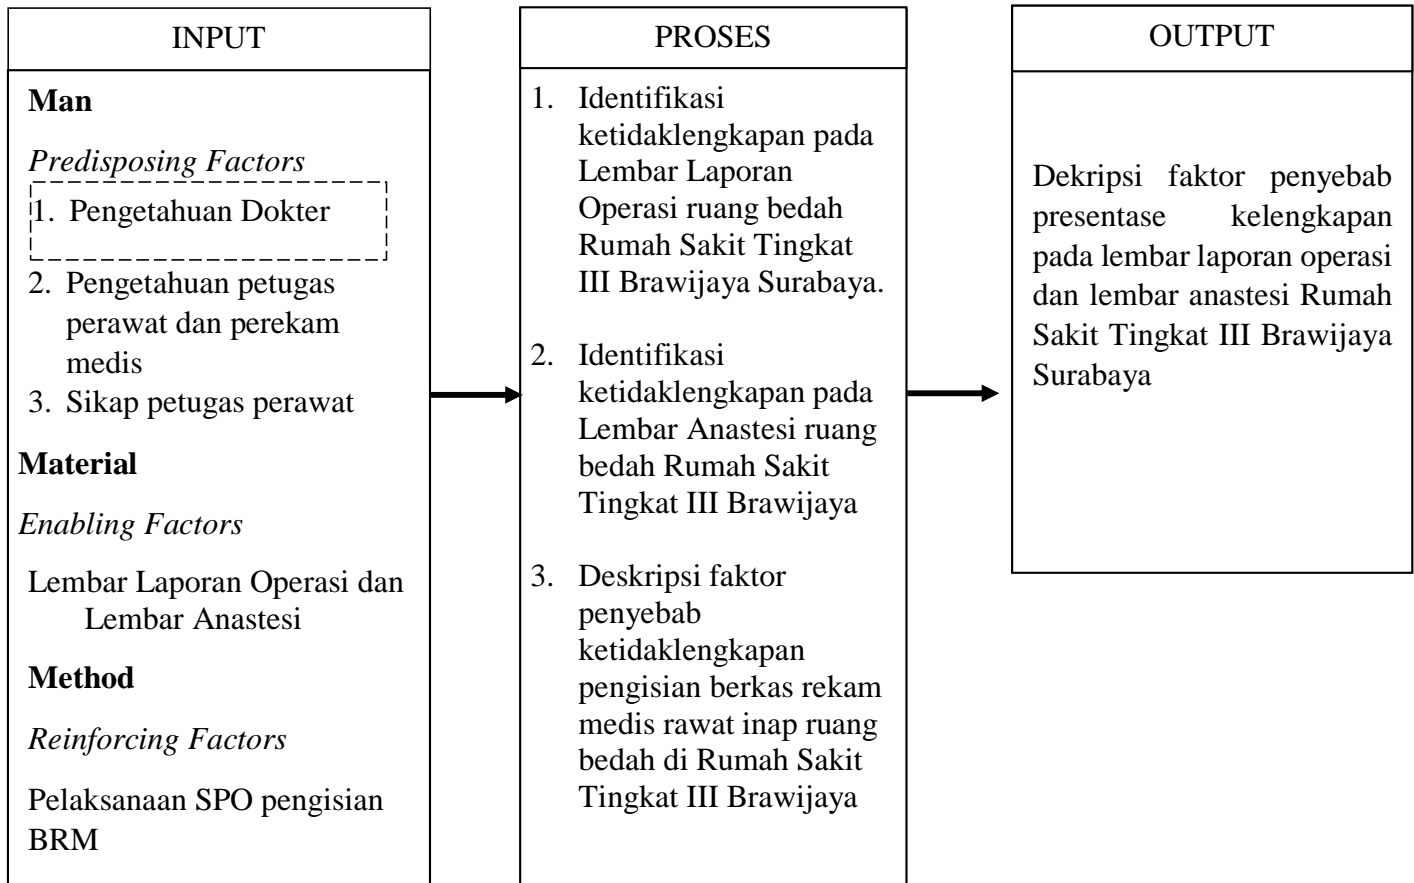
INPUT

**Man**

*Predisposing Factors*

1. Pengetahuan Dokter
2. Pengetahuan petugas perawat dan perekam medis
3. Sikap petugas perawat

**Material**

*Enabling Factors*

Lembar Laporan Operasi dan Lembar Anastesi

**Method**

*Reinforcing Factors*

Pelaksanaan SPO pengisian BRM

PROSES

1. Identifikasi ketidaklengkapan pada Lembar Laporan Operasi ruang bedah Rumah Sakit Tingkat III Brawijaya Surabaya.

2. Identifikasi ketidaklengkapan pada Lembar Anastesi ruang bedah Rumah Sakit Tingkat III Brawijaya

3. Deskripsi faktor penyebab ketidaklengkapan pengisian berkas rekam medis rawat inap ruang bedah di Rumah Sakit Tingkat III Brawijaya

OUTPUT

Dekripsi faktor penyebab presentase kelengkapan pada lembar laporan operasi dan lembar anastesi Rumah Sakit Tingkat III Brawijaya Surabaya